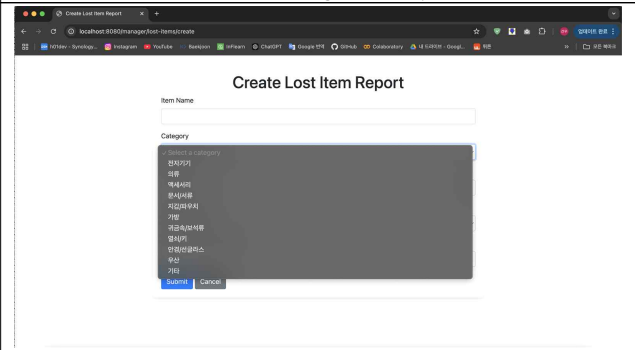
Create Lost Item Report
localhost:8080/manager/lost-items/create
업데이트 완료
101dev - Synolog... Instagram YouTube Baekjoon Inflearn ChatGPT Google 번역 GitHub Colaboratory 내 드라이브 - Googl... 위몬
모든 북마크

Create Lost Item Report

Item Name

Category

✓ Select a category
전자기기
의류
액세서리
문서/서류
지갑/파우치
가방
귀금속/보석류
열쇠/키
안경/선글라스
우산
기타

Submit Cancel